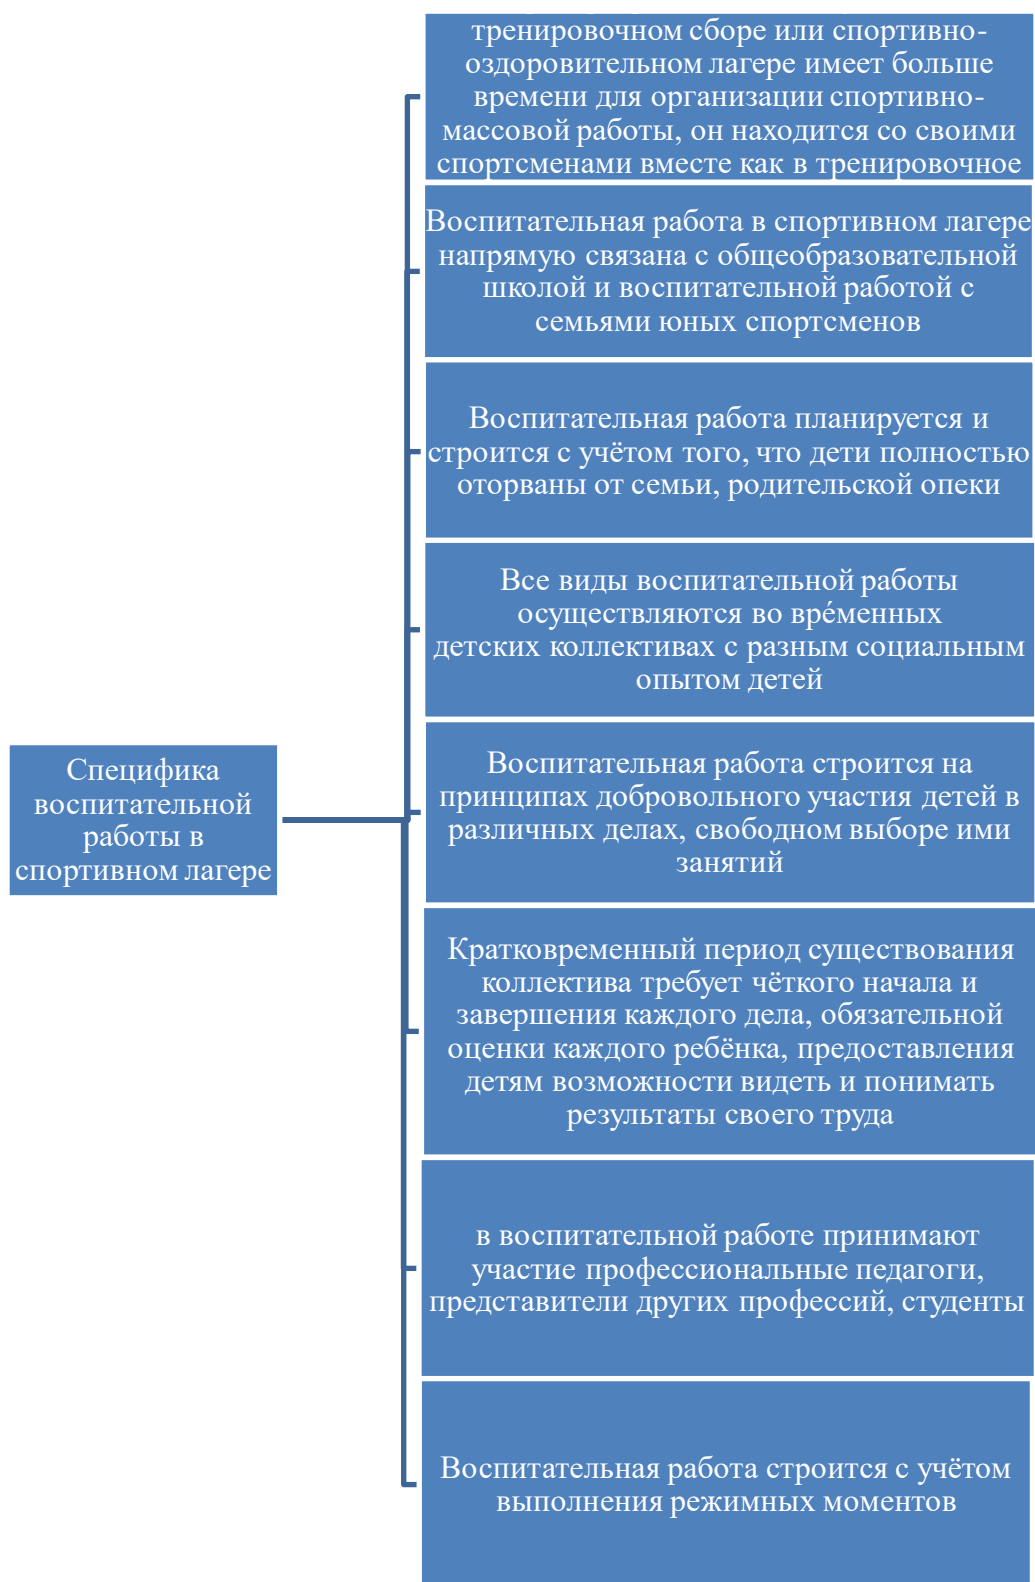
Специфика воспитательной работы в спортивном лагере

тренировочном сборе или спортивно-оздоровительном лагере имеет больше времени для организации спортивно-массовой работы, он находится со своими спортсменами вместе как в тренировочное

Воспитательная работа в спортивном лагере напрямую связана с общеобразовательной школой и воспитательной работой с семьями юных спортсменов

Воспитательная работа планируется и строится с учётом того, что дети полностью оторваны от семьи, родительской опеки

Все виды воспитательной работы осуществляются во вре́менных детских коллективах с разным социальным опытом детей

Воспитательная работа строится на принципах добровольного участия детей в различных делах, свободном выборе ими занятий

Кратковременный период существования коллектива требует чёткого начала и завершения каждого дела, обязательной оценки каждого ребёнка, предоставления детям возможности видеть и понимать результаты своего труда

в воспитательной работе принимают участие профессиональные педагоги, представители других профессий, студенты

Воспитательная работа строится с учётом выполнения режимных моментов